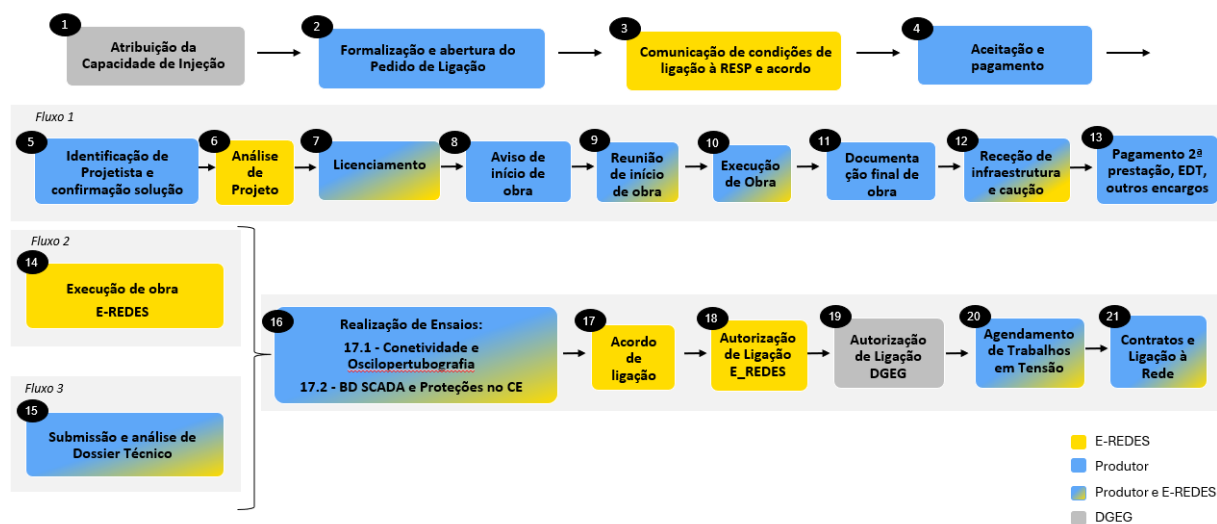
1
Atribuição da Capacidade de Injeção

2
Formalização e abertura do Pedido de Ligação

3
Comunicação de condições de ligação à RESP e acordo

4
Aceitação e pagamento

Fluxo 1

5
Identificação de Projetista e confirmação solução

6
Análise de Projeto

7
Licenciamento

8
Aviso de início de obra

9
Reunião de início de obra

10
Execução de Obra

11
Documentação final de obra

12
Receção de infraestrutura e caução

13
Pagamento 2ª prestação, EDT, outros encargos

Fluxo 2

14
Execução de obra E-REDES

Fluxo 3

15
Submissão e análise de Dossier Técnico

16
Realização de Ensaios:
17.1 - Conetividade e Oscilopertubografia
17.2 - BD SCADA e Proteções no CE

17
Acordo de ligação

18
Autorização de Ligação E_REDES

19
Autorização de Ligação DGEG

20
Agendamento de Trabalhos em Tensão

21
Contratos e Ligação à Rede

E-REDES
Produtor
Produtor e E-REDES
DGEG